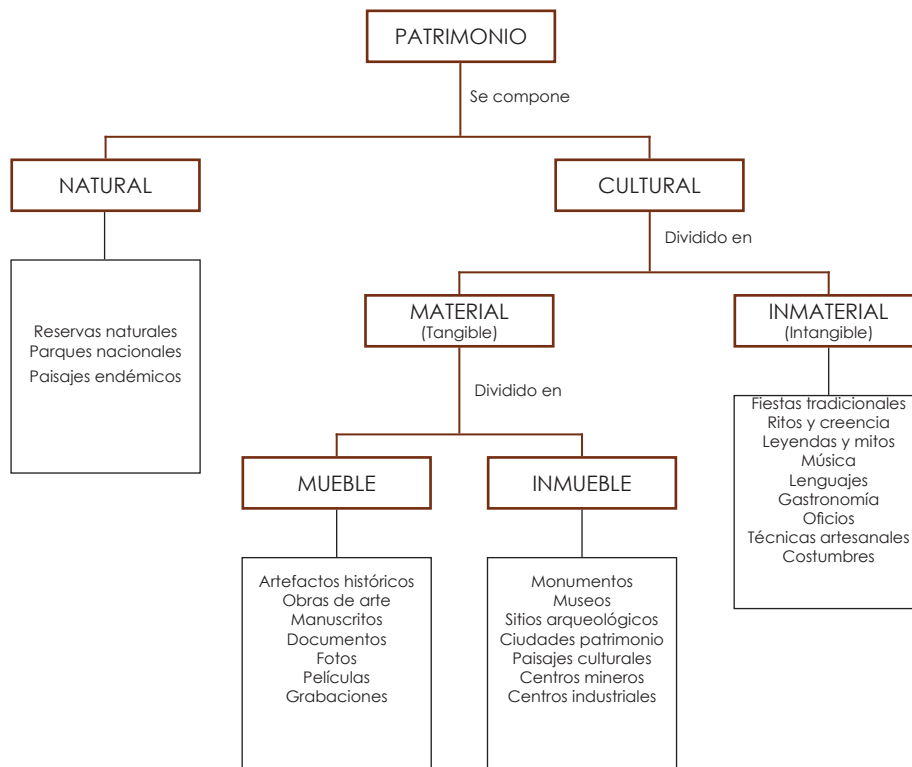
PATRIMONIO

Se compone

NATURAL

Reservas naturales
Parques nacionales
Paisajes endémicos

CULTURAL

Dividido en

MATERIAL
(Tangible)

Dividido en

MUEBLE

Artefactos históricos
Obras de arte
Manuscritos
Documentos
Fotos
Películas
Grabaciones

INMUEBLE

Monumentos
Museos
Sitios arqueológicos
Ciudades patrimonio
Paisajes culturales
Centros mineros
Centros industriales

INMATERIAL
(Intangible)

Fiestas tradicionales
Ritos y creencia
Leyendas y mitos
Música
Lenguajes
Gastronomía
Oficios
Técnicas artesanales
Costumbres